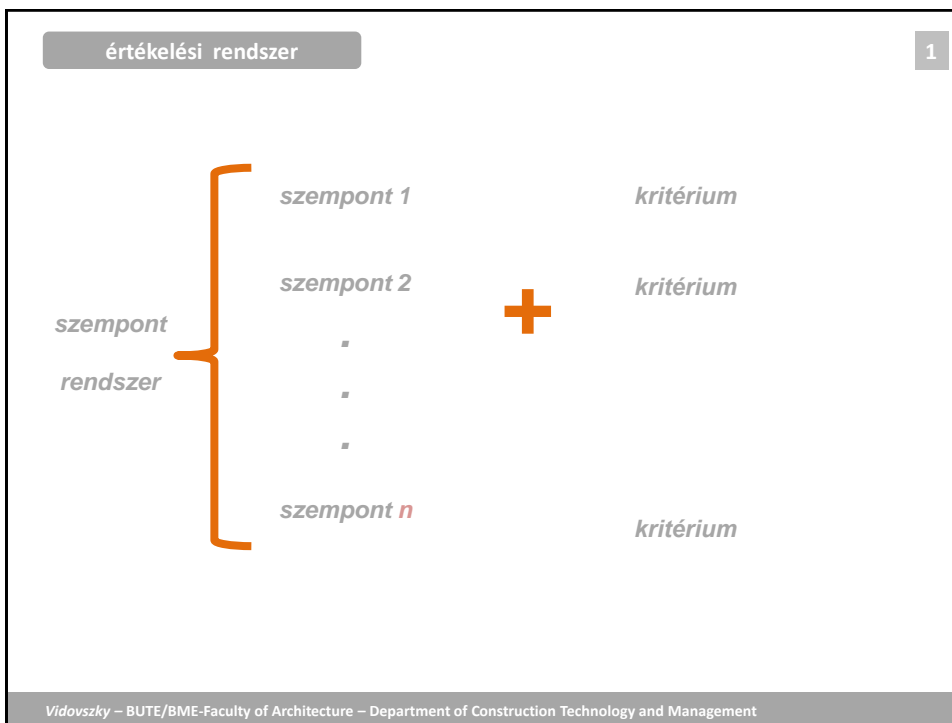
értékelési rendszer

1

szempont
rendszer

szempont 1

szempont 2

.
.
.

szempont n

+

kritérium

kritérium

kritérium

Vidovszky – BUTE/BME-Faculty of Architecture – Department of Construction Technology and Management